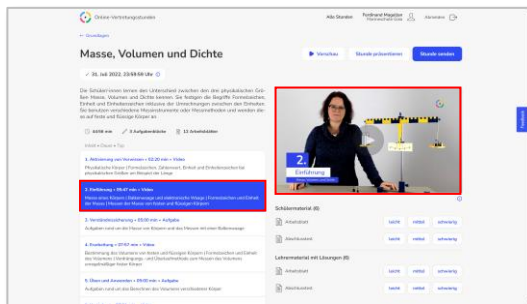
Online-Vorbereitungsstunden

Alle Stunden

Ferdinand Magellan

Abmelden

← Grundlagen

Masse, Volumen und Dichte

Vorschau

Stunde präsentieren

Stunde senden

31. Juli 2022, 22:59:59 Uhr

Die Schüler:innen lernen den Unterschied zwischen den drei physikalischen Größen Masse, Volumen und Dichte kennen. Sie festigen die Begriffe Formelzeichen, Einheit und Einheitenzeichen inklusive der Umrechnungen zwischen den Einheiten. Sie benutzen verschiedene Messinstrumente oder Messmethoden und wenden diese auf feste und flüssige Körper an.

44:59 min

3 Aufgabenblätter

3 Arbeitsblätter

1. Aktivierung von Vorwissen • 02:20 min • Video

Physikalische Größen | Formelzeichen, Zahlenwert, Einheit und Einheitenzeichen bei physikalischen Größen am Beispiel der Länge

2. Einführung • 09:47 min • Video

Masse eines Körpers | Balkenwaage und elektronische Waage | Formelzeichen und Einheit der Masse | Messen der Masse von festen und flüssigen Körpern

3. Verständnissicherung • 03:00 min • Aufgabe

Aufgaben rund um die Masse von Körpern und das Messen mit einer Balkenwaage

4. Erarbeitung • 27:47 min • Video

Bestimmung des Volumens von festen und flüssigen Körpern | Formelzeichen und Einheit des Volumens | Verdrängungs- und Überlaufmethode zum Messen des Volumens unregelmäßiger fester Körper

5. Üben und Anwenden • 03:00 min • Aufgabe

Aufgaben rund um das Berechnen des Volumens verschiedener Körper

2.
Einführung

Schülermaterial (6)

Arbeitsblatt

leicht

mittel

schwierig

Abschlusstest

leicht

mittel

schwierig

Lehrermaterial mit Lösungen (6)

Arbeitsblatt

leicht

mittel

schwierig

Abschlusstest

leicht

mittel

schwierig

Feedback